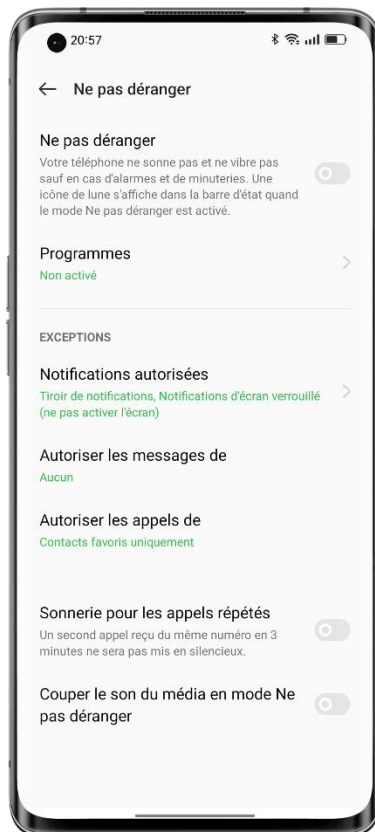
20:57

← Ne pas déranger

Ne pas déranger
Votre téléphone ne sonne pas et ne vibre pas sauf en cas d'alarmes et de minuteries. Une icône de lune s'affiche dans la barre d'état quand le mode Ne pas déranger est activé.

Programmes
Non activé

EXCEPTIONS

Notifications autorisées
Tiroir de notifications, Notifications d'écran verrouillé (ne pas activer l'écran)

Autoriser les messages de
Aucun

Autoriser les appels de
Contacts favoris uniquement

Sonnerie pour les appels répétés
Un second appel reçu du même numéro en 3 minutes ne sera pas mis en silencieux.

Couper le son du média en mode Ne pas déranger